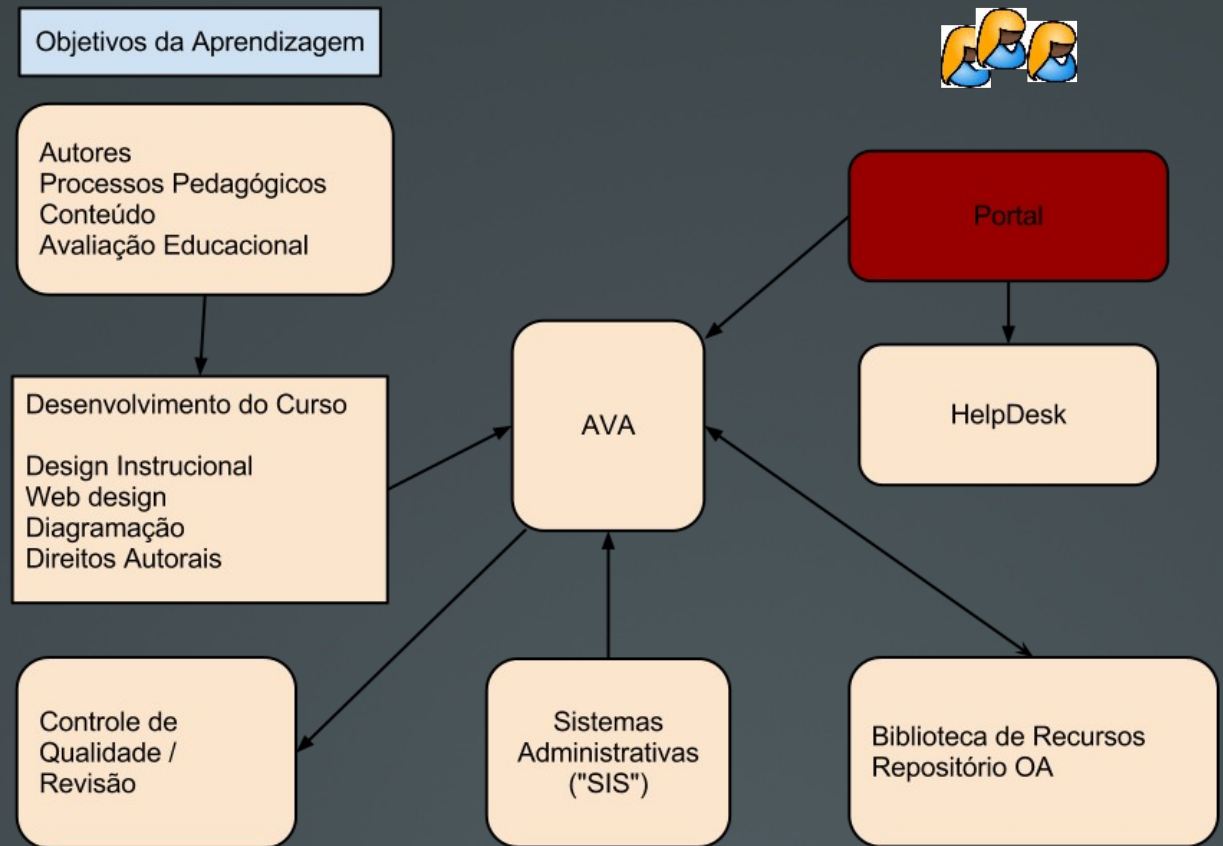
Objetivos da Aprendizagem

Autores
Processos Pedagógicos
Conteúdo
Avaliação Educacional

Portal

AVA

HelpDesk

Desenvolvimento do Curso

Design Instrucional
Web design
Diagramação
Direitos Autorais

Controle de Qualidade / Revisão

Sistemas Administrativas ("SIS")

Biblioteca de Recursos
Repositório OA